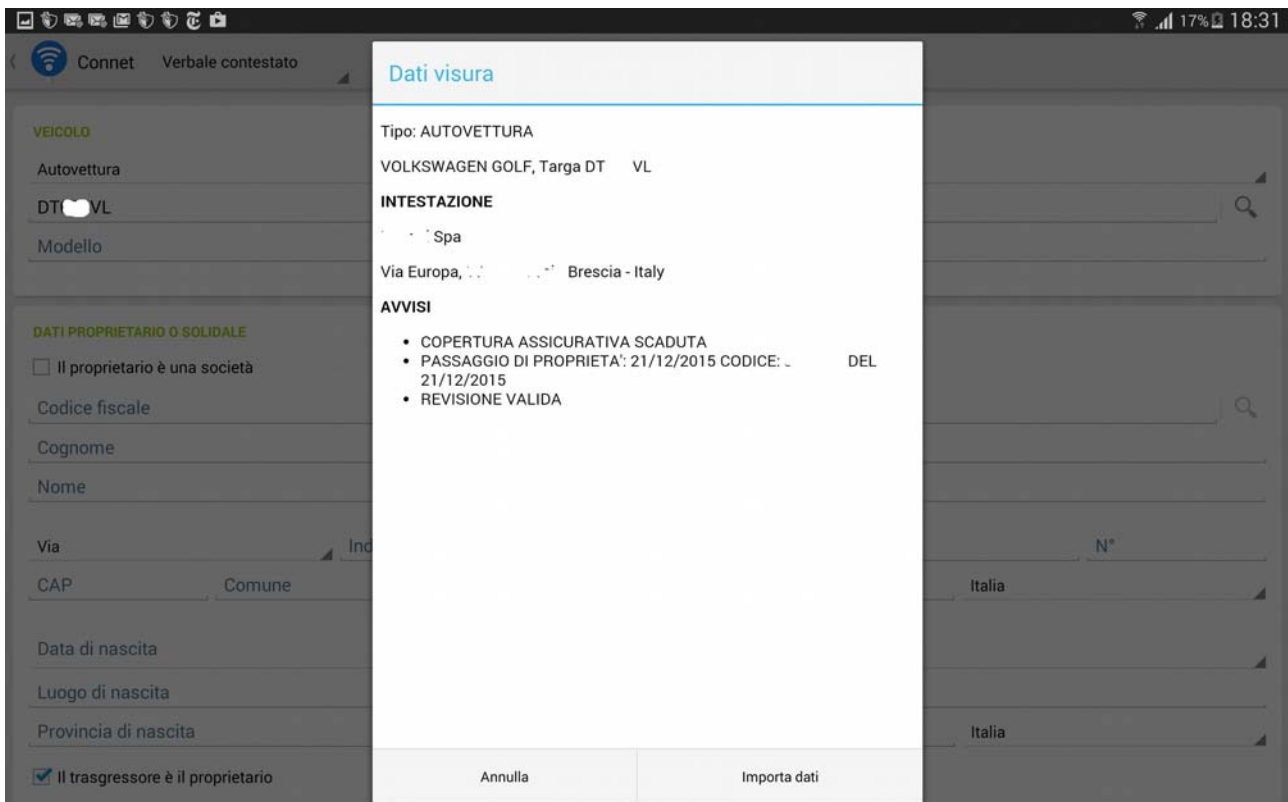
17% 18:31

Connet Verbale contestato

VEICOLO

Autovettura

DT VL

Modello

DATI PROPRIETARIO O SOLIDALE

Il proprietario è una società

Codice fiscale

Cognome

Nome

Via Ind N°

CAP Comune Italia

Data di nascita

Luogo di nascita

Provincia di nascita Italia

Il trasgressore è il proprietario

Dati visura

Tipo: AUTOVETTURA

VOLKSWAGEN GOLF, Targa DT VL

INTESTAZIONE

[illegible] Spa

Via Europa, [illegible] Brescia - Italy

AVVISI

- COPERTURA ASSICURATIVA SCADUTA
- PASSAGGIO DI PROPRIETA': 21/12/2015 CODICE: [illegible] DEL 21/12/2015
- REVISIONE VALIDA

Annulla

Importa dati